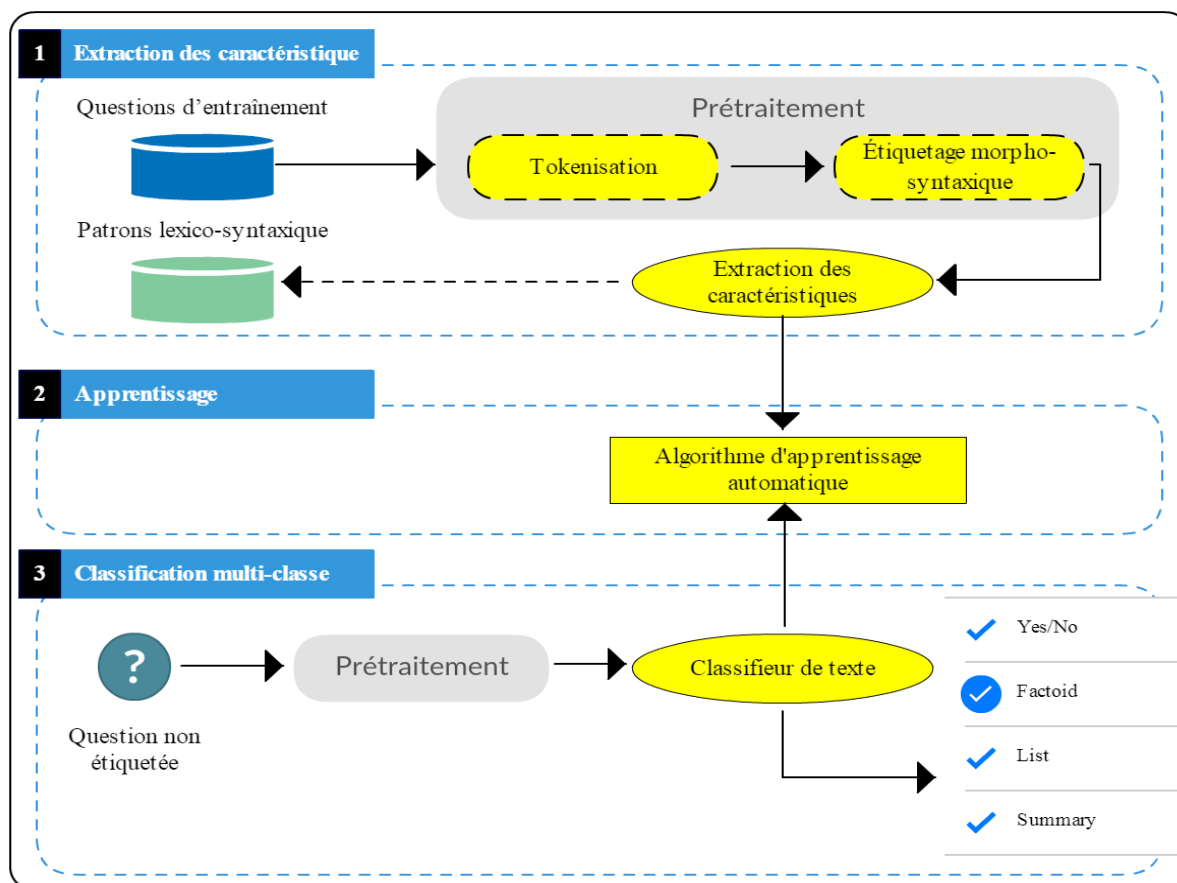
1 Extraction des caractéristique

Questions d'entraînement

Prétraitement

Tokenisation

Étiquetage morpho-syntaxique

Patrons lexico-syntaxique

Extraction des caractéristiques

2 Apprentissage

Algorithme d'apprentissage automatique

3 Classification multi-classe

?

Question non étiquetée

Prétraitement

Classifieur de texte

Yes/No

Factoid

List

Summary